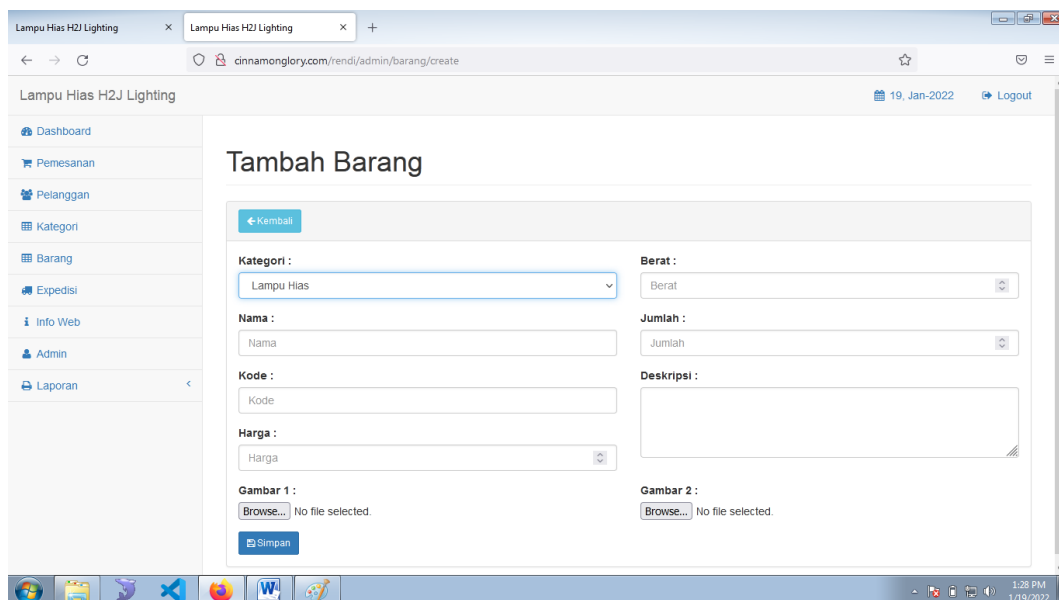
Lampu Hias H2J Lighting ×
Lampu Hias H2J Lighting ×
+

cinnamonglory.com/rendi/admin/barang/create

Lampu Hias H2J Lighting
19, Jan-2022
Logout

Dashboard
Pemesanan
Pelanggan
Kategori
Barang
Expedisi
Info Web
Admin
Laporan

Tambah Barang

Kembali

Kategori :
Lampu Hias

Berat :
Berat

Nama :
Nama

Jumlah :
Jumlah

Kode :
Kode

Deskripsi :

Harga :
Harga

Gambar 1 :
Browse... No file selected.

Gambar 2 :
Browse... No file selected.

Simpan

1:28 PM
1/19/2022